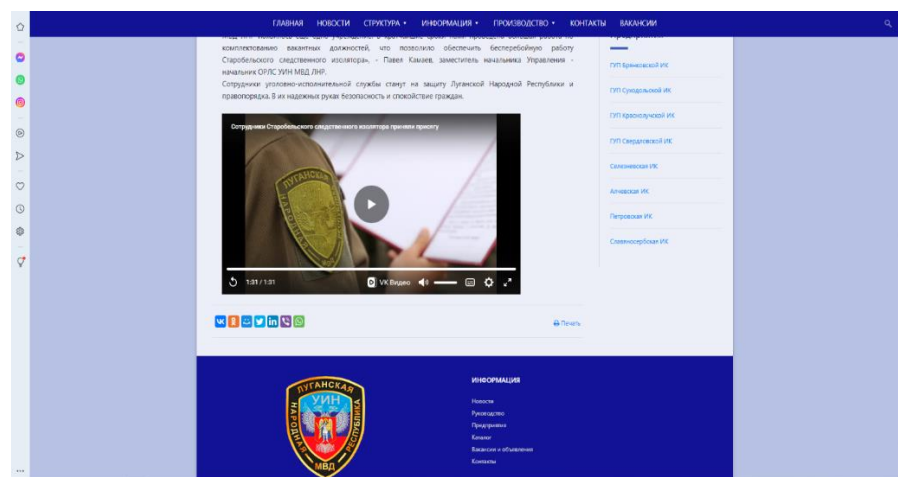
ГЛАВНАЯ НОВОСТИ СТРУКТУРА • ИНФОРМАЦИЯ • ПРОИЗВОДСТВО • КОНТАКТЫ ВАКАНСИИ

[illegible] комплектованию вакантных должностей, что позволило обеспечить бесперебойную работу Старобельского следственного изолятора», - Павел Камаев, заместитель начальника Управления - начальник ОРЛС УИН МВД ЛНР.

Сотрудники уголовно-исполнительной службы станут на защиту Луганской Народной Республики и правопорядка. В их надежных руках безопасность и спокойствие граждан.

Сотрудники Старобельского следственного изолятора приняли присягу

1:31 / 1:31

VK Видео

Печать

ГУП Брянковской ИК
ГУП Суходольской ИК
ГУП Краснолучской ИК
ГУП Свердловской ИК
Селезневская ИК
Алчевская ИК
Петровская ИК
Славяносербская ИК

ЛУГАНСКАЯ НАРОДНАЯ РЕСПУБЛИКА УИН МВД

ИНФОРМАЦИЯ
Новости
Руководство
Предприятия
Каталог
Вакансии и объявления
Контакты